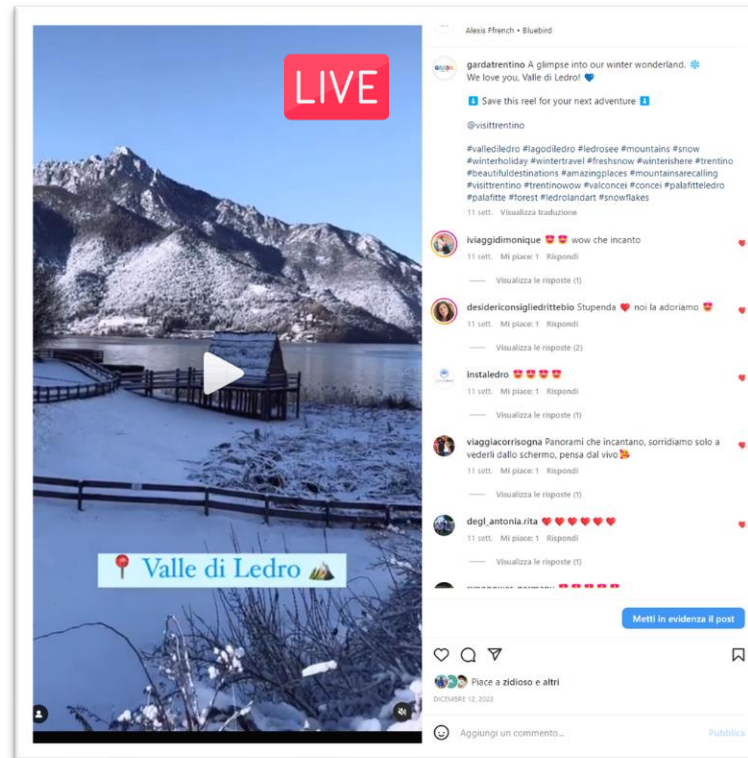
LIVE

📍 Valle di Ledro ⛰️

Alexis Ffrench • Bluebird

gardatrentino A glimpse into our winter wonderland. ❄️
We love you, Valle di Ledro! 💙

⬇️ Save this reel for your next adventure ⬇️

@visittrentino

#valledildro #lagodiledro #ledrosee #mountains #snow #winterholiday #wintertravel #freshsnow #winterishere #trentino #beautifuldestinations #amazingplaces #mountainsarecalling #visittrentino #trentinowow #valconcei #concei #palafitteledro #palafitte #forest #ledrolandart #snowflakes

11 sett. Visualizza traduzione

iviaggidimonique 😍😍 wow che incanto
11 sett. Mi piace: 1 Rispondi
Visualizza le risposte (1)

desidericonsigliedrittebio Stupenda ❤️ noi la adoriamo 😍
11 sett. Mi piace: 1 Rispondi
Visualizza le risposte (2)

instaledro 😍😍😍😍
11 sett. Mi piace: 1 Rispondi
Visualizza le risposte (1)

viaggiacorrisogna Panorami che incantano, sorridiamo solo a vederli dallo schermo, pensa dal vivo💫
11 sett. Mi piace: 1 Rispondi
Visualizza le risposte (1)

degl_antonia.rita ❤️❤️❤️❤️❤️❤️
11 sett. Mi piace: 1 Rispondi
Visualizza le risposte (1)

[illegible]

Metti in evidenza il post

Piace a zidioso e altri
DICEMBRE 12, 2022

Aggiungi un commento...
Pubblica